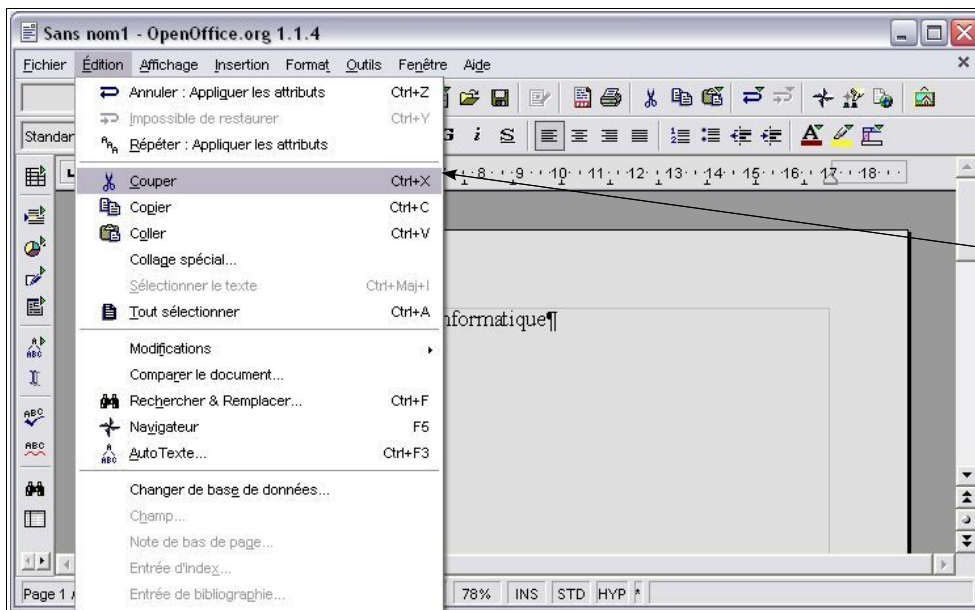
Sans nom1 - OpenOffice.org 1.1.4

Fichier Édition Affichage Insertion Format Outils Fenêtre Aide

Standar

Annuler : Appliquer les attributs Ctrl+Z
Impossible de restaurer Ctrl+Y
Répéter : Appliquer les attributs

Couper Ctrl+X
Copier Ctrl+C
Coller Ctrl+V
Collage spécial...
Sélectionner le texte Ctrl+Maj+I
Tout sélectionner Ctrl+A

Modifications
Comparer le document...
Rechercher & Remplacer... Ctrl+F
Navigateur F5
AutoTexte... Ctrl+F3

Changer de base de données...
Champ...
Note de bas de page...
Entrée d'index...
Entrée de bibliographie...

8 · 9 · 10 · 11 · 12 · 13 · 14 · 15 · 16 · 17 · 18

nformatique¶

Page 1

78% INS STD HYP *